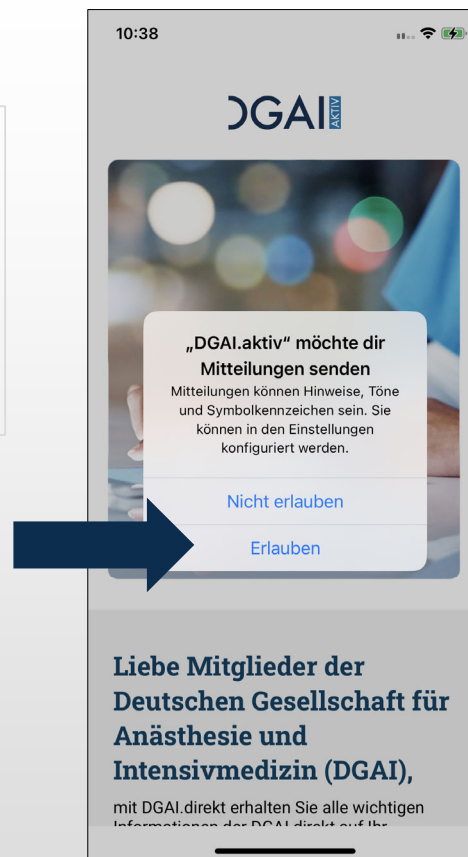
10:38

DGAI AKTIV

„DGAI.aktiv“ möchte dir Mitteilungen senden

Mitteilungen können Hinweise, Töne und Symbolkennzeichen sein. Sie können in den Einstellungen konfiguriert werden.

Nicht erlauben

Erlauben

Liebe Mitglieder der Deutschen Gesellschaft für Anästhesie und Intensivmedizin (DGAI),

mit DGAI.direkt erhalten Sie alle wichtigen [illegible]